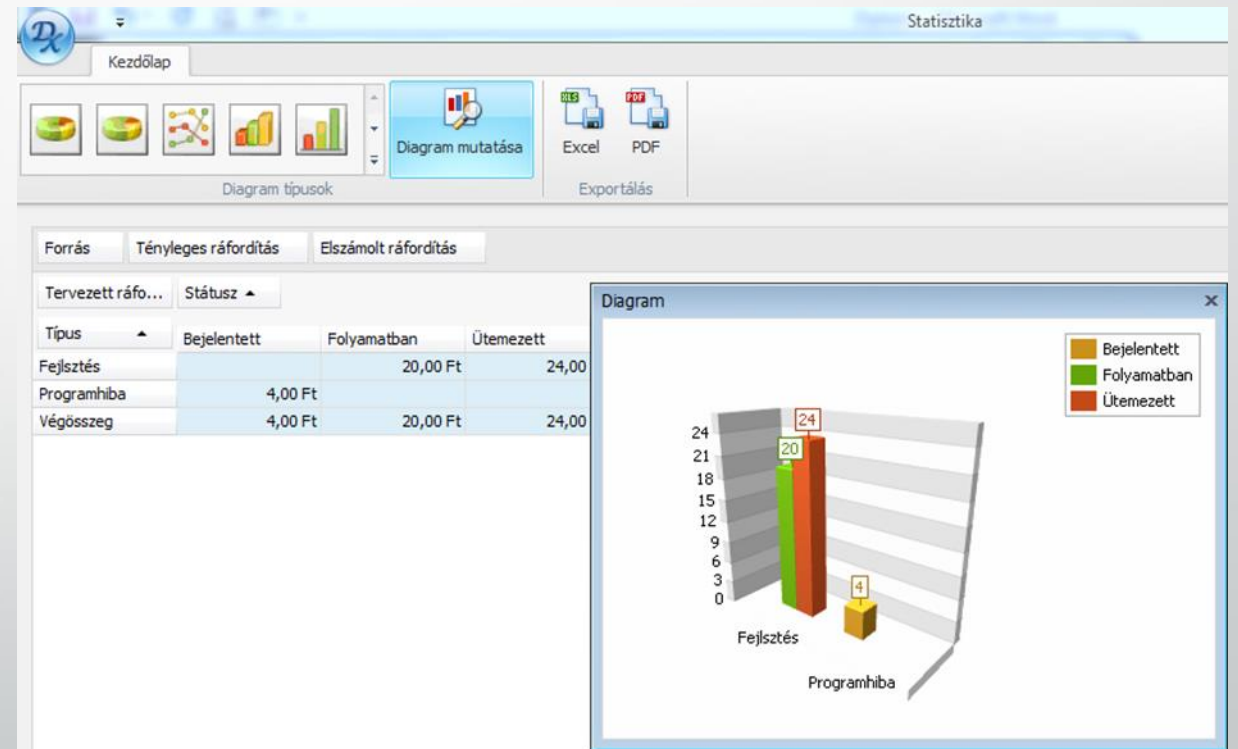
Statisztika

Kezdőlap

Diagram mutatása

Diagram típusok

Excel PDF

Exportálás

Forrás | Tényleges ráfordítás | Elszámolt ráfordítás

Tervezett ráfo... | Státusz ▲

| Típus ▲ | Bejelentett | Folyamatban | Ütemezett |
|---|---|---|---|
| Fejlsztés | | 20,00 Ft | 24,00 |
| Programhiba | 4,00 Ft | | |
| Végösszeg | 4,00 Ft | 20,00 Ft | 24,00 |

Diagram ×

Bejelentett
Folyamatban
Ütemezett

24
21
18
15
12
9
6
3
0

20 24 4

Fejlsztés

Programhiba